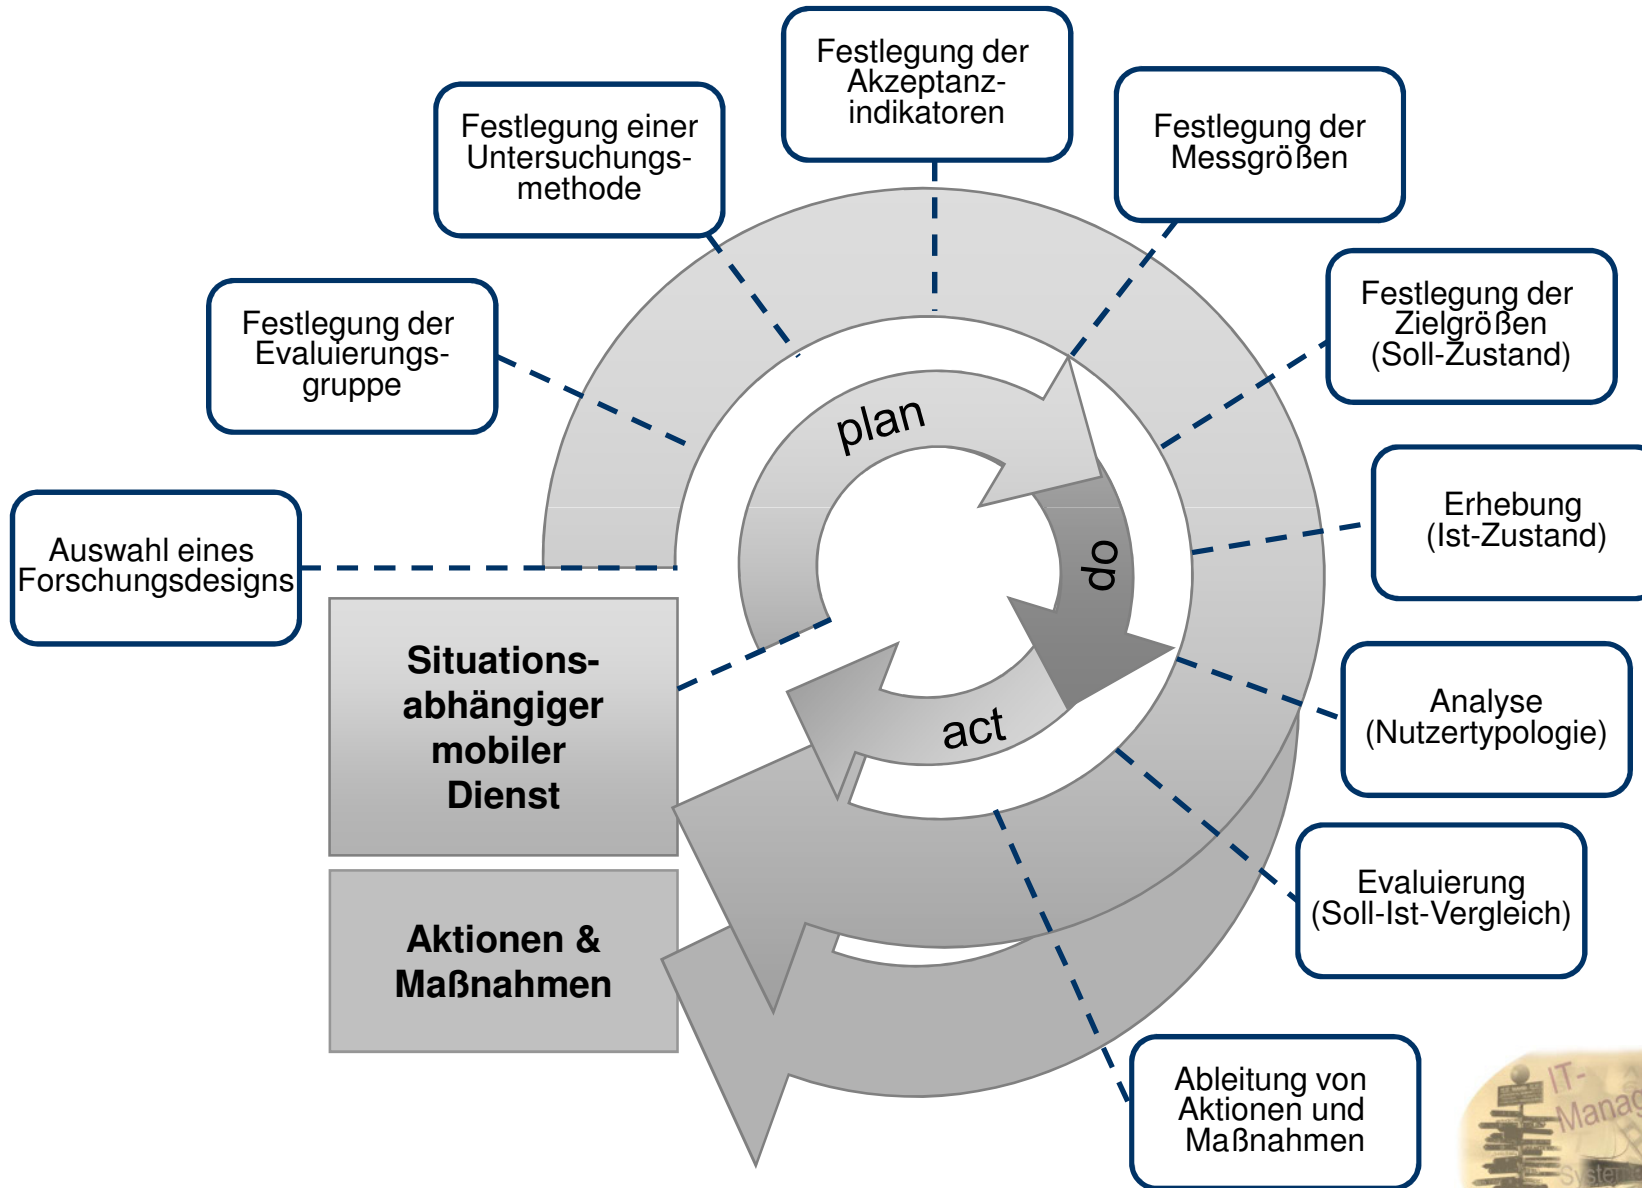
Festlegung der Akzeptanzindikatoren

Festlegung einer Untersuchungsmethode

Festlegung der Messgrößen

Festlegung der Evaluierungsgruppe

Festlegung der Zielgrößen (Soll-Zustand)

plan

do

act

Erhebung (Ist-Zustand)

Auswahl eines Forschungsdesigns

Situationsabhängiger mobiler Dienst

Analyse (Nutzertypologie)

Aktionen & Maßnahmen

Evaluierung (Soll-Ist-Vergleich)

Ableitung von Aktionen und Maßnahmen

IT-Manag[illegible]
System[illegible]